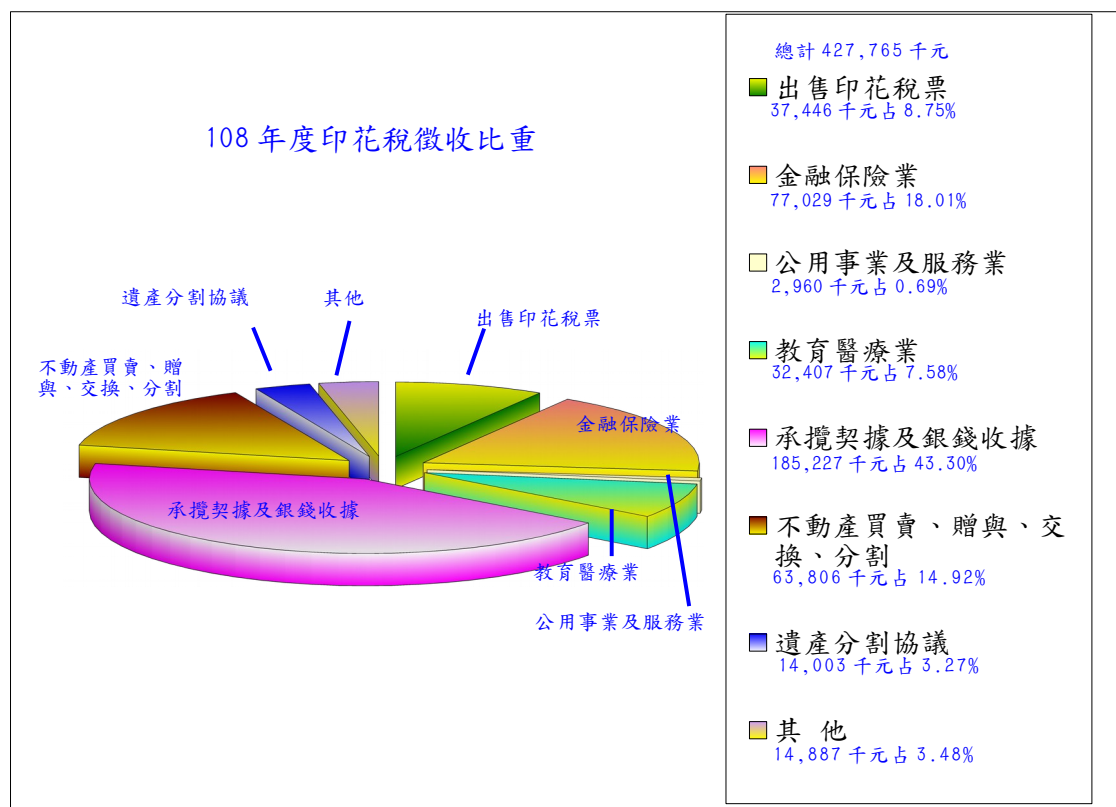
108年度印花稅徵收比重

遺產分割協議

其他

出售印花稅票

不動產買賣、贈與、交換、分割

金融保險業

承攬契據及銀錢收據

教育醫療業

公用事業及服務業

總計427,765千元

出售印花稅票
37,446千元占8.75%

金融保險業
77,029千元占18.01%

公用事業及服務業
2,960千元占0.69%

教育醫療業
32,407千元占7.58%

承攬契據及銀錢收據
185,227千元占43.30%

不動產買賣、贈與、交換、分割
63,806千元占14.92%

遺產分割協議
14,003千元占3.27%

其 他
14,887千元占3.48%